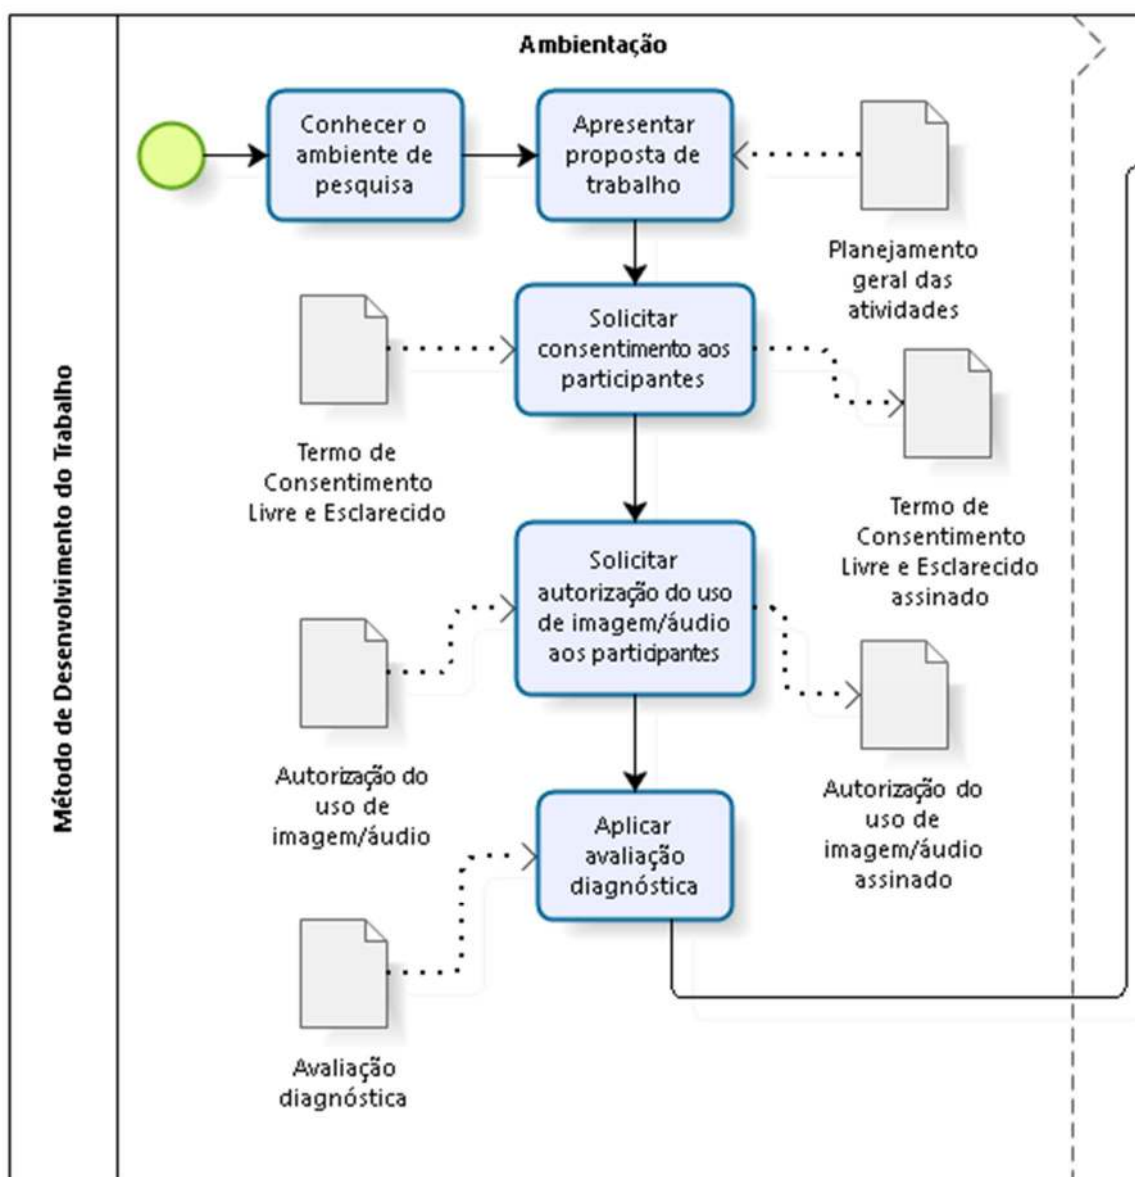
Método de Desenvolvimento do Trabalho

Ambientação

Conhecer o ambiente de pesquisa

Apresentar proposta de trabalho

Planejamento geral das atividades

Solicitar consentimento aos participantes

Termo de Consentimento Livre e Esclarecido

Termo de Consentimento Livre e Esclarecido assinado

Solicitar autorização do uso de imagem/áudio aos participantes

Autorização do uso de imagem/áudio

Autorização do uso de imagem/áudio assinado

Aplicar avaliação diagnóstica

Avaliação diagnóstica